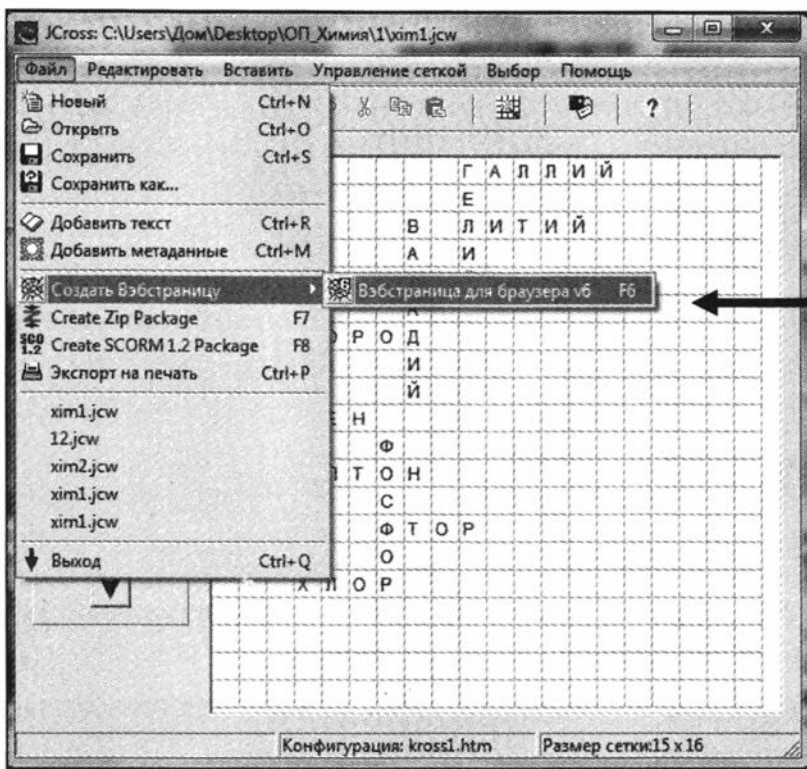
JCross: C:\Users\Дом\Desktop\ОП_Химия\1\xim1.jcw

Файл Редактировать Вставить Управление сеткой Выбор Помощь

Новый Ctrl+N
Открыть Ctrl+O
Сохранить Ctrl+S
Сохранить как...
Добавить текст Ctrl+R
Добавить метаданные Ctrl+M
Создать Вэбстраницу
Create Zip Package F7
Create SCORM 1.2 Package F8
Экспорт на печать Ctrl+P
xim1.jcw
12.jcw
xim2.jcw
xim1.jcw
xim1.jcw
Выход Ctrl+Q

Вэбстраница для браузера v6 F6

?

Г А Л Л И Й
Е
В Л И Т И Й
А И
К
Р О Д
И
Й
Е Н
Ф
Т О Н
С
Ф Т О Р
О
Х Л О Р

Конфигурация: kross1.htm
Размер сетки:15 x 16